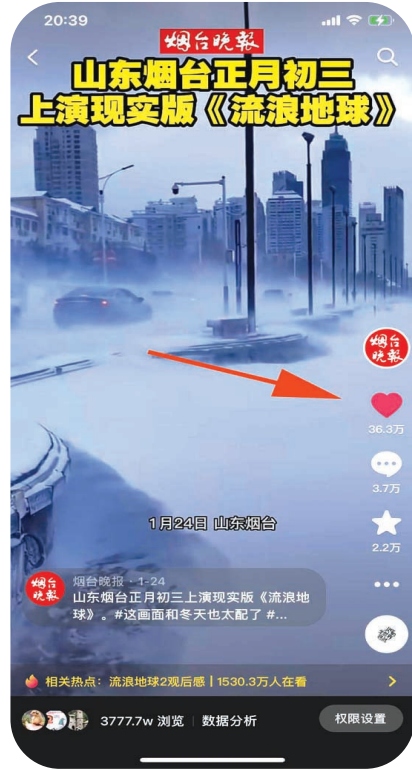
20:39

烟台晚报

山东烟台正月初三上演现实版《流浪地球》

烟台晚报

36.3万

3.7万

2.2万

1月24日 山东烟台

烟台晚报 · 1-24

山东烟台正月初三上演现实版《流浪地球》。#这画面和冬天也太配了 #...

相关热点：流浪地球2观后感 | 1530.3万人在看

3777.7w 浏览 数据分析 权限设置